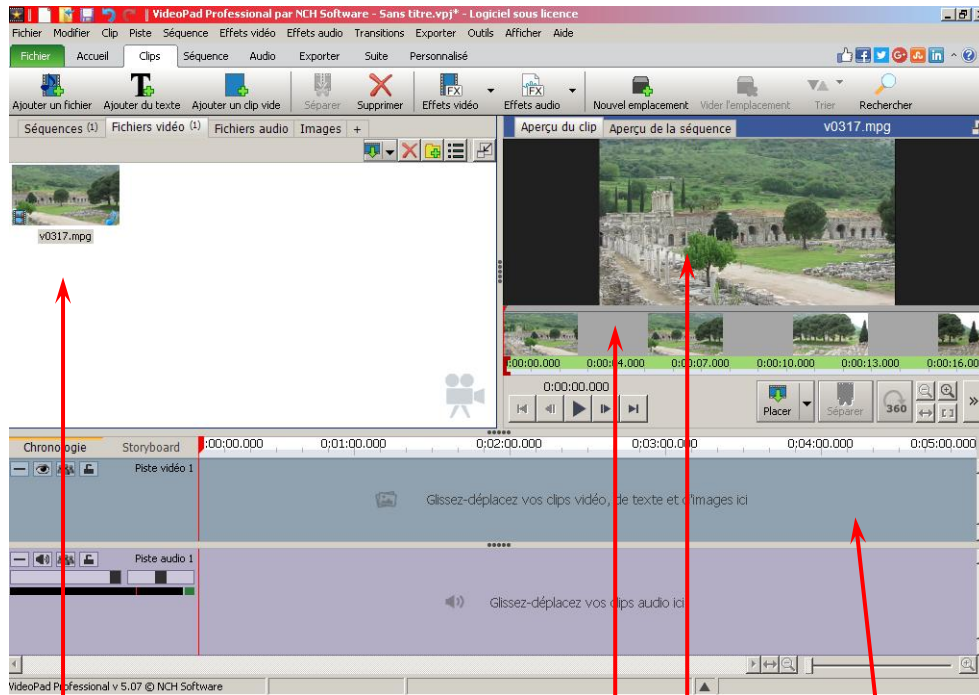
VideoPad Professional par NCH Software - Sans titre.vpj* - Logiciel sous licence

Fichier Modifier Clip Piste Séquence Effets vidéo Effets audio Transitions Exporter Outils Afficher Aide

Fichier Accueil Clips Séquence Audio Exporter Suite Personnalisé

Ajouter un fichier Ajouter du texte Ajouter un clip vide Séparer Supprimer Effets vidéo Effets audio Nouvel emplacement Vider l'emplacement Trier Rechercher

Séquences (1) Fichiers vidéo (1) Fichiers audio Images +

v0317.mpg

Aperçu du clip Aperçu de la séquence v0317.mpg

0:00:00.000 0:00:04.000 0:00:07.000 0:00:10.000 0:00:13.000 0:00:16.00

0:00:00.000

Placer Séparer 360

Chronologie Storyboard 0:00:00.000 0:01:00.000 0:02:00.000 0:03:00.000 0:04:00.000 0:05:00.000

Piste vidéo 1

Glissez-déplacez vos clips vidéo, de texte et d'images ici

Piste audio 1

Glissez-déplacez vos clips audio ici

VideoPad Professional v 5.07 © NCH Software